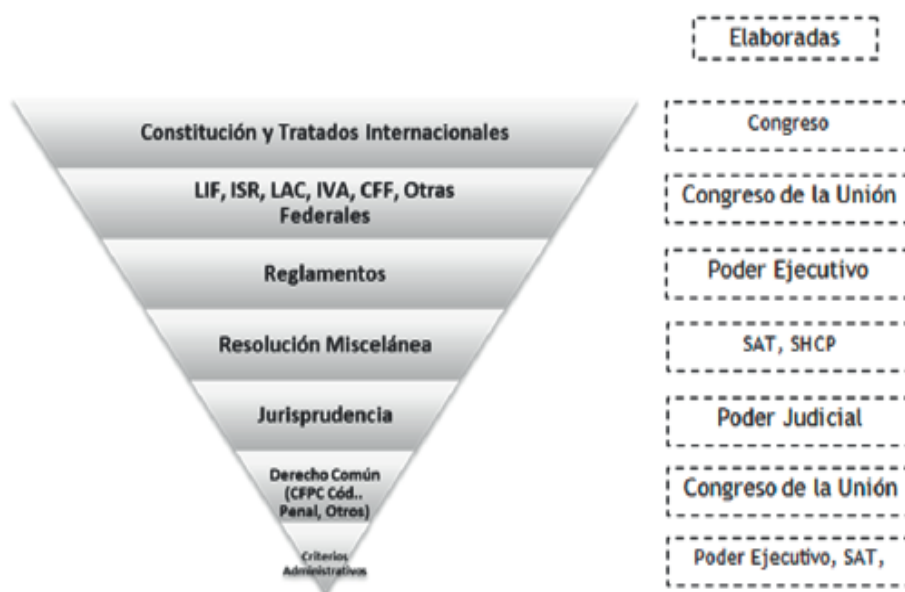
Elaboradas

Constitución y Tratados Internacionales

Congreso

LIF, ISR, LAC, IVA, CFF, Otras Federales

Congreso de la Unión

Reglamentos

Poder Ejecutivo

Resolución Miscelánea

SAT, SHCP

Jurisprudencia

Poder Judicial

Derecho Común (CFPC Cód.. Penal, Otros)

Congreso de la Unión

Criterios Administrativos

Poder Ejecutivo, SAT,